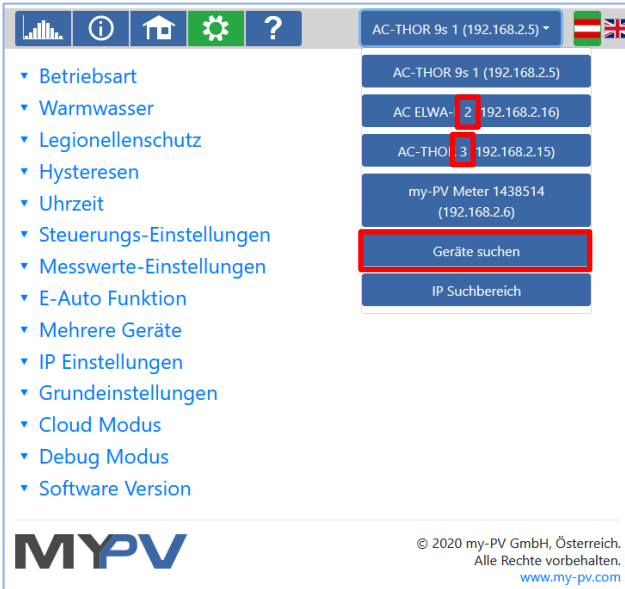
i ?

AC-THOR 9s 1 (192.168.2.5)

AC-THOR 9s 1 (192.168.2.5)

AC ELWA-2 192.168.2.16)

AC-THOR 3 192.168.2.15)

my-PV Meter 1438514 (192.168.2.6)

Geräte suchen

IP Suchbereich

Betriebsart
Warmwasser
Legionellenschutz
Hysteresen
Uhrzeit
Steuerungs-Einstellungen
Messwerte-Einstellungen
E-Auto Funktion
Mehrere Geräte
IP Einstellungen
Grundeinstellungen
Cloud Modus
Debug Modus
Software Version

MYPV

© 2020 my-PV GmbH, Österreich.
Alle Rechte vorbehalten.
www.my-pv.com